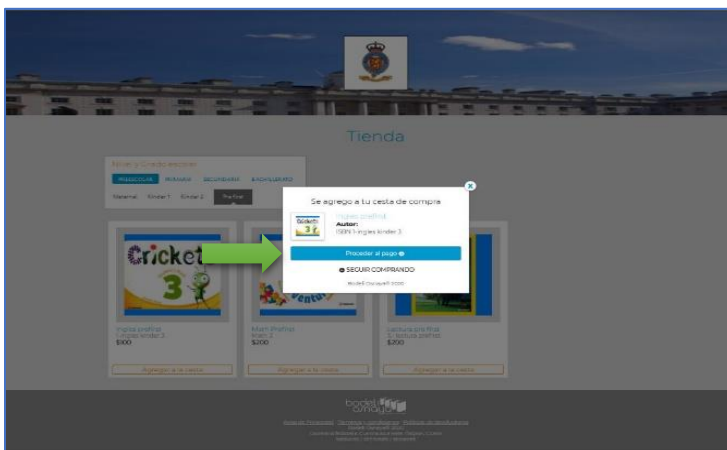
Tienda

Nivel y Grado escolar

PREESCOLAR PRIMARIA SECUNDARIA BACHILLERATO

Maternal Kinder 1 Kinder 2 Pre-First

Se agrego a tu cesta de compra

Ingles prefirst

Autor:

ISBN: ingles kinder 3

Proceder al pago

SEGUIR COMPRANDO

Cricket 3

Ingles prefirst

Cuadernillo kinder 3

$100

Agregar a la cesta

Math Prefirst

Math 2

$200

Agregar a la cesta

Lectura prefirst

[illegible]

$200

Agregar a la cesta

bodet amaya

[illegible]